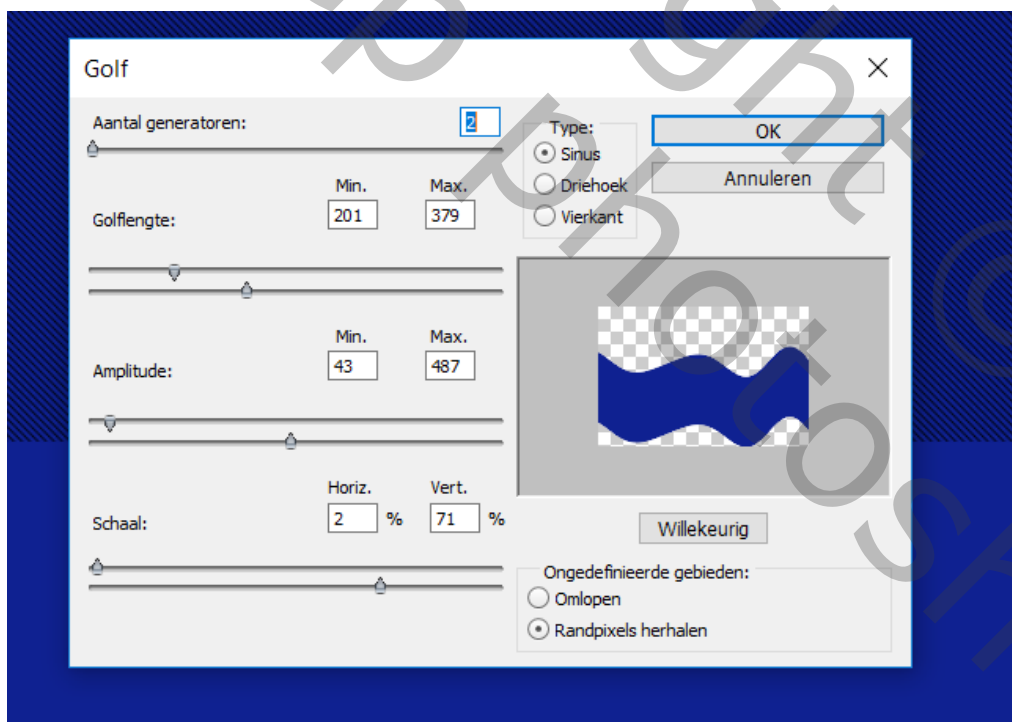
Golf

Aantal generatoren: 2

Min. Max.
Golflengte: 201 379

Min. Max.
Amplitude: 43 487

Horiz. Vert.
Schaal: 2 % 71 %

Type:
Sinus
Driehoek
Vierkant

OK
Annuleren

Willekeurig

Ongedefinieerde gebieden:
Omlopen
Randpixels herhalen